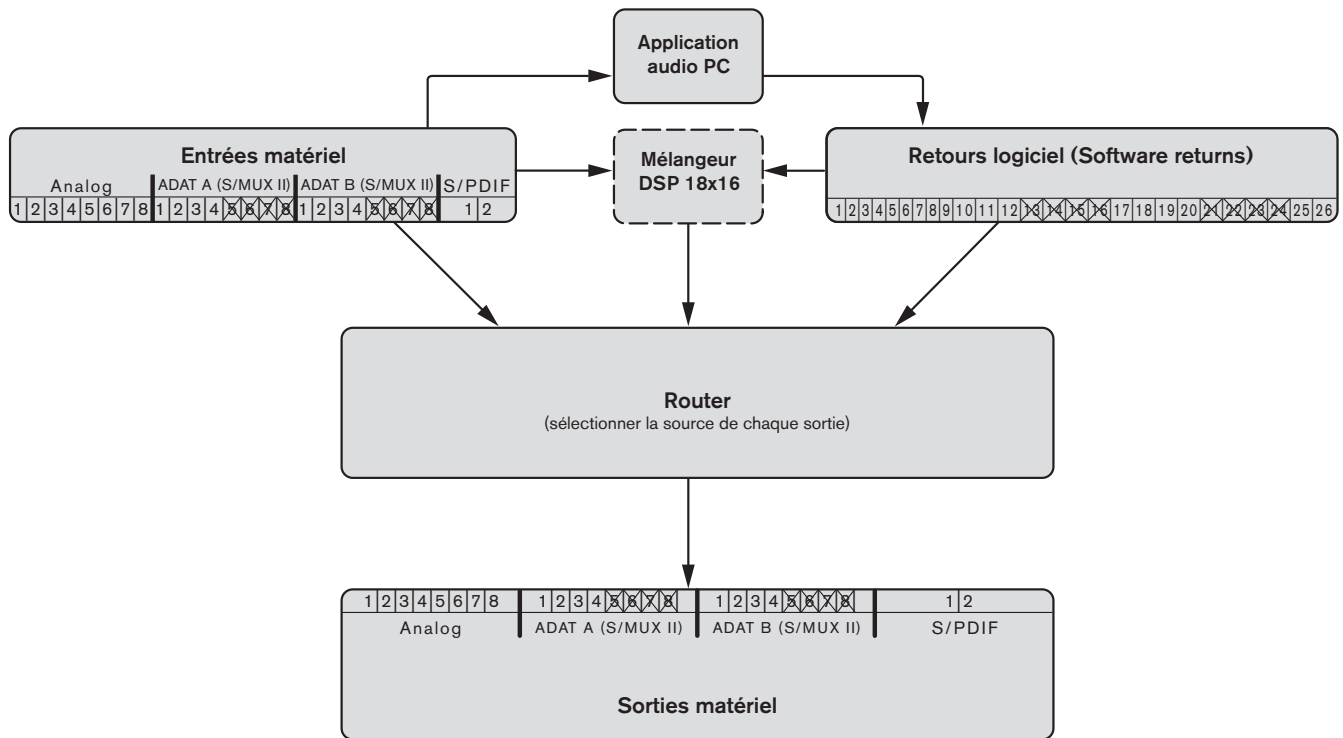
Application audio PC

Entrées matériel

Analog
1 2 3 4 5 6 7 8

ADAT A (S/MUX II)
1 2 3 4 5 6 7 8

ADAT B (S/MUX II)
1 2 3 4 5 6 7 8

S/PDIF
1 2

Mélangeur DSP 18x16

Retours logiciel (Software returns)

1 2 3 4 5 6 7 8 9 10 11 12 13 14 15 16 17 18 19 20 21 22 23 24 25 26

Router
(sélectionner la source de chaque sortie)

1 2 3 4 5 6 7 8
Analog

1 2 3 4 5 6 7 8
ADAT A (S/MUX II)

1 2 3 4 5 6 7 8
ADAT B (S/MUX II)

1 2
S/PDIF

Sorties matériel